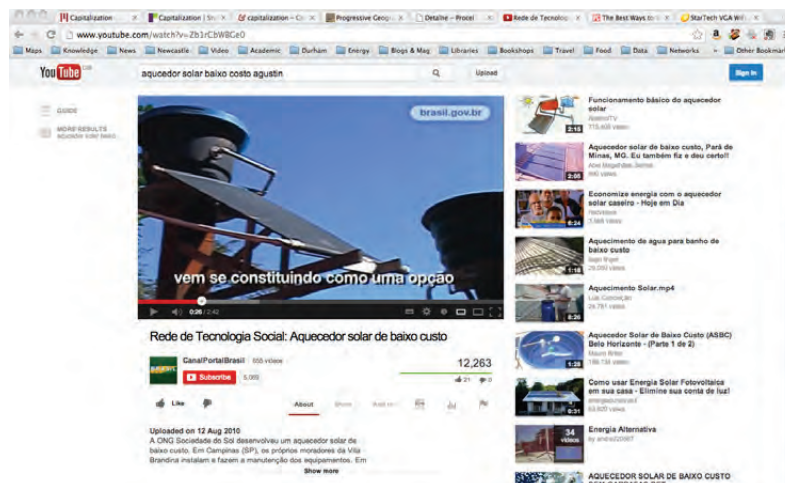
Capitalization | Capitalization | Sh | capitalization – Cr | Progressive Geogr | Detalhe – Procel | Rede de Tecnolog | The Best Ways to | StarTech VGA Wi

www.youtube.com/watch?v=Zb1rCbW8Ce0

Maps | Knowledge | News | Newcastle | Video | Academic | Durham | Energy | Blogs & Mag | Libraries | Bookshops | Travel | Food | Data | Networks | Other Bookmarks

YouTube

aquecedor solar baixo custo agustin

Upload

Sign in

GUIDE

MORE RESULTS

brasil.gov.br

vem se constituindo como uma opção

0:26 / 2:42

Rede de Tecnologia Social: Aquecedor solar de baixo custo

CanalPortalBrasil · 558 videos

Subscribe 5,066

12,263

21 0

Like

About

Share

Add to

Uploaded on 12 Aug 2010

A ONG Sociedade do Sol desenvolveu um aquecedor solar de baixo custo. Em Campinas (SP), os próprios moradores da Vila Brandina instalam e fazem a manutenção dos equipamentos. Em

Show more

Funcionamento básico do aquecedor solar
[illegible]
715,408 views
2:15

Aquecedor solar de baixo custo, Pará de Minas, MG. Eu também fiz e deu certo!!
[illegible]
946 views
2:06

Economize energia com o aquecedor solar caseiro - Hoje em Dia
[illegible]
3,568 views
6:24

Aquecimento de agua para banho de baixo custo
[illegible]
29,050 views
1:18

Aquecimento Solar.mp4
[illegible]
26,781 views
8:26

Aquecedor Solar de Baixo Custo (ASBC) Belo Horizonte - (Parte 1 de 2)
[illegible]
166,130 views
1:28

Como usar Energia Solar Fotovoltaica em sua casa - Elimine sua conta de luz!
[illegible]
63,600 views
0:31

Energia Alternativa
by andre20087
34 videos

AQUECEDOR SOLAR DE BAIXO CUSTO